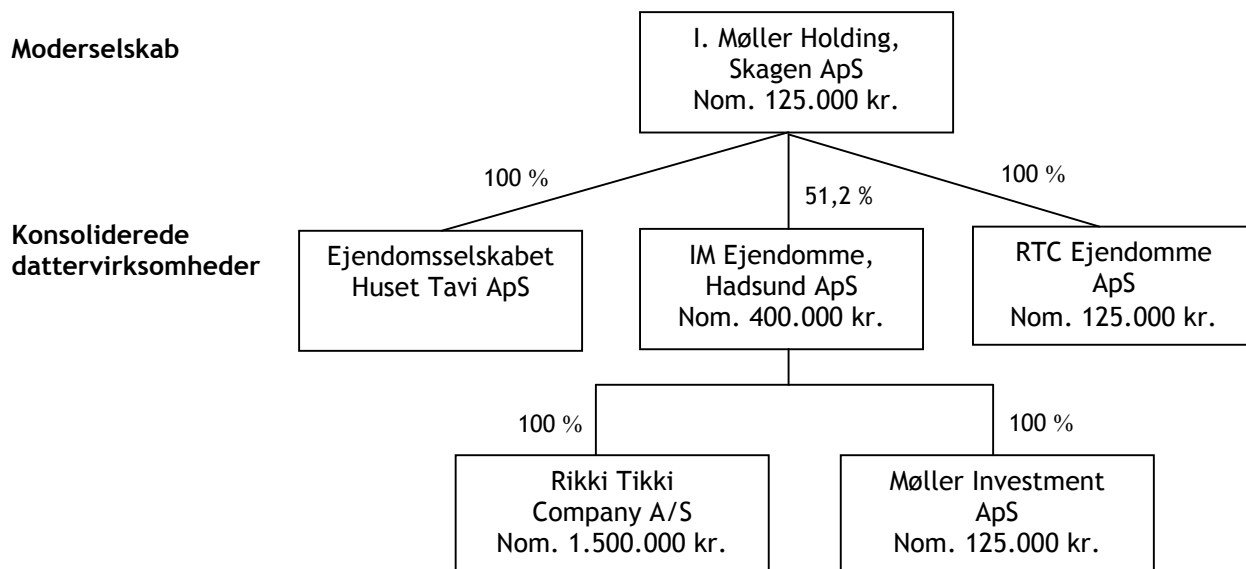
Moderselskab

I. Møller Holding, Skagen ApS
Nom. 125.000 kr.

100 %

51,2 %

100 %

Konsoliderede dattervirksomheder

Ejendomsselskabet Huset Tavi ApS

IM Ejendomme, Hadsund ApS
Nom. 400.000 kr.

RTC Ejendomme ApS
Nom. 125.000 kr.

100 %

100 %

Rikki Tikki Company A/S
Nom. 1.500.000 kr.

Møller Investment ApS
Nom. 125.000 kr.